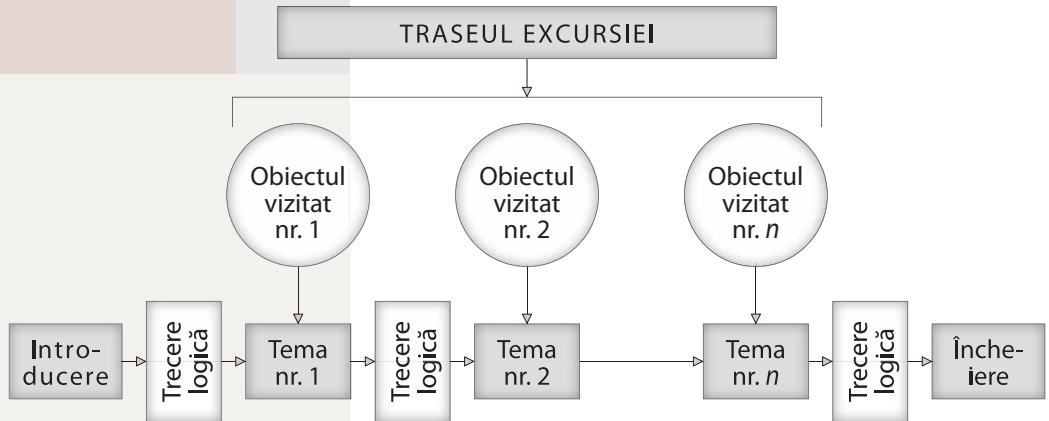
TRASEUL EXCURSIEI

Obiectul vizitat nr. 1

Obiectul vizitat nr. 2

Obiectul vizitat nr. *n*

Introducere

Trecere logică

Tema nr. 1

Trecere logică

Tema nr. 2

Tema nr. *n*

Trecere logică

Încheiere